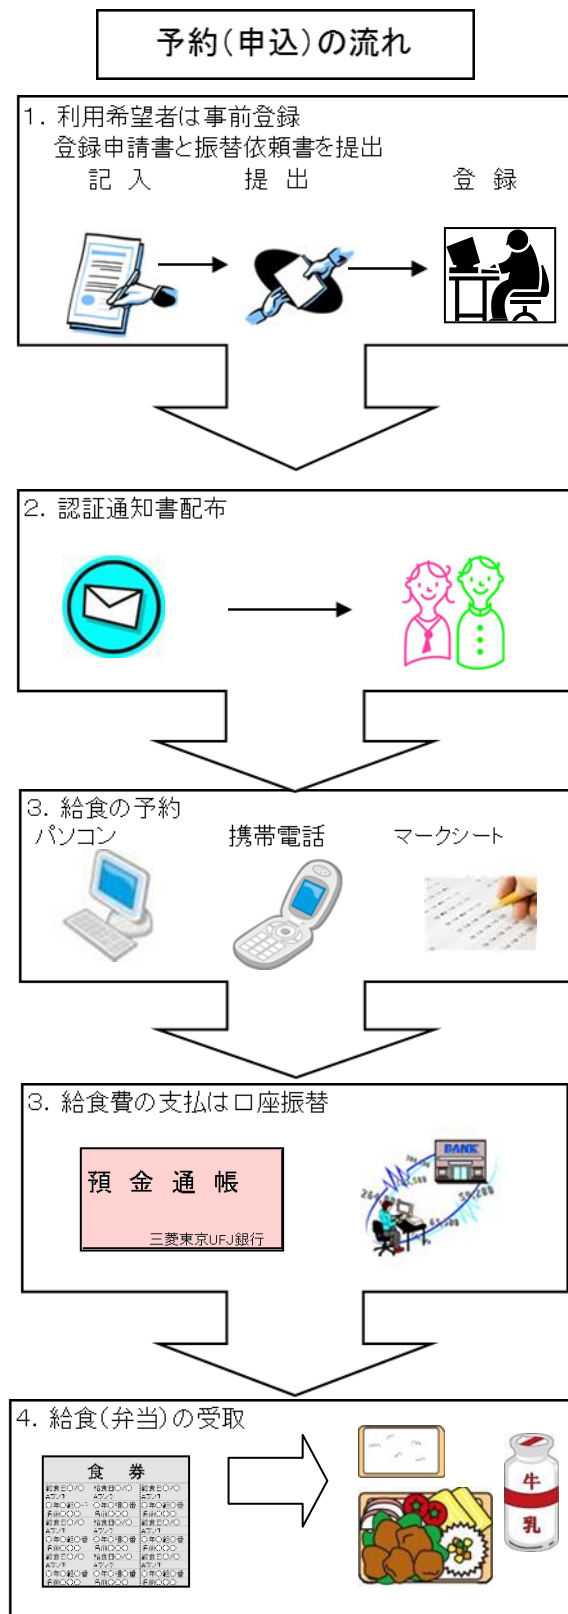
予約(申込)の流れ

1. 利用希望者は事前登録
登録申請書と振替依頼書を提出
記 入　　提 出　　登 録

2. 認証通知書配布

3. 給食の予約
パソコン　　携帯電話　　マークシート

3. 給食費の支払は口座振替

預 金 通 帳
三菱東京UFJ銀行

BANK

4. 給食(弁当)の受取

食 券

牛
乳